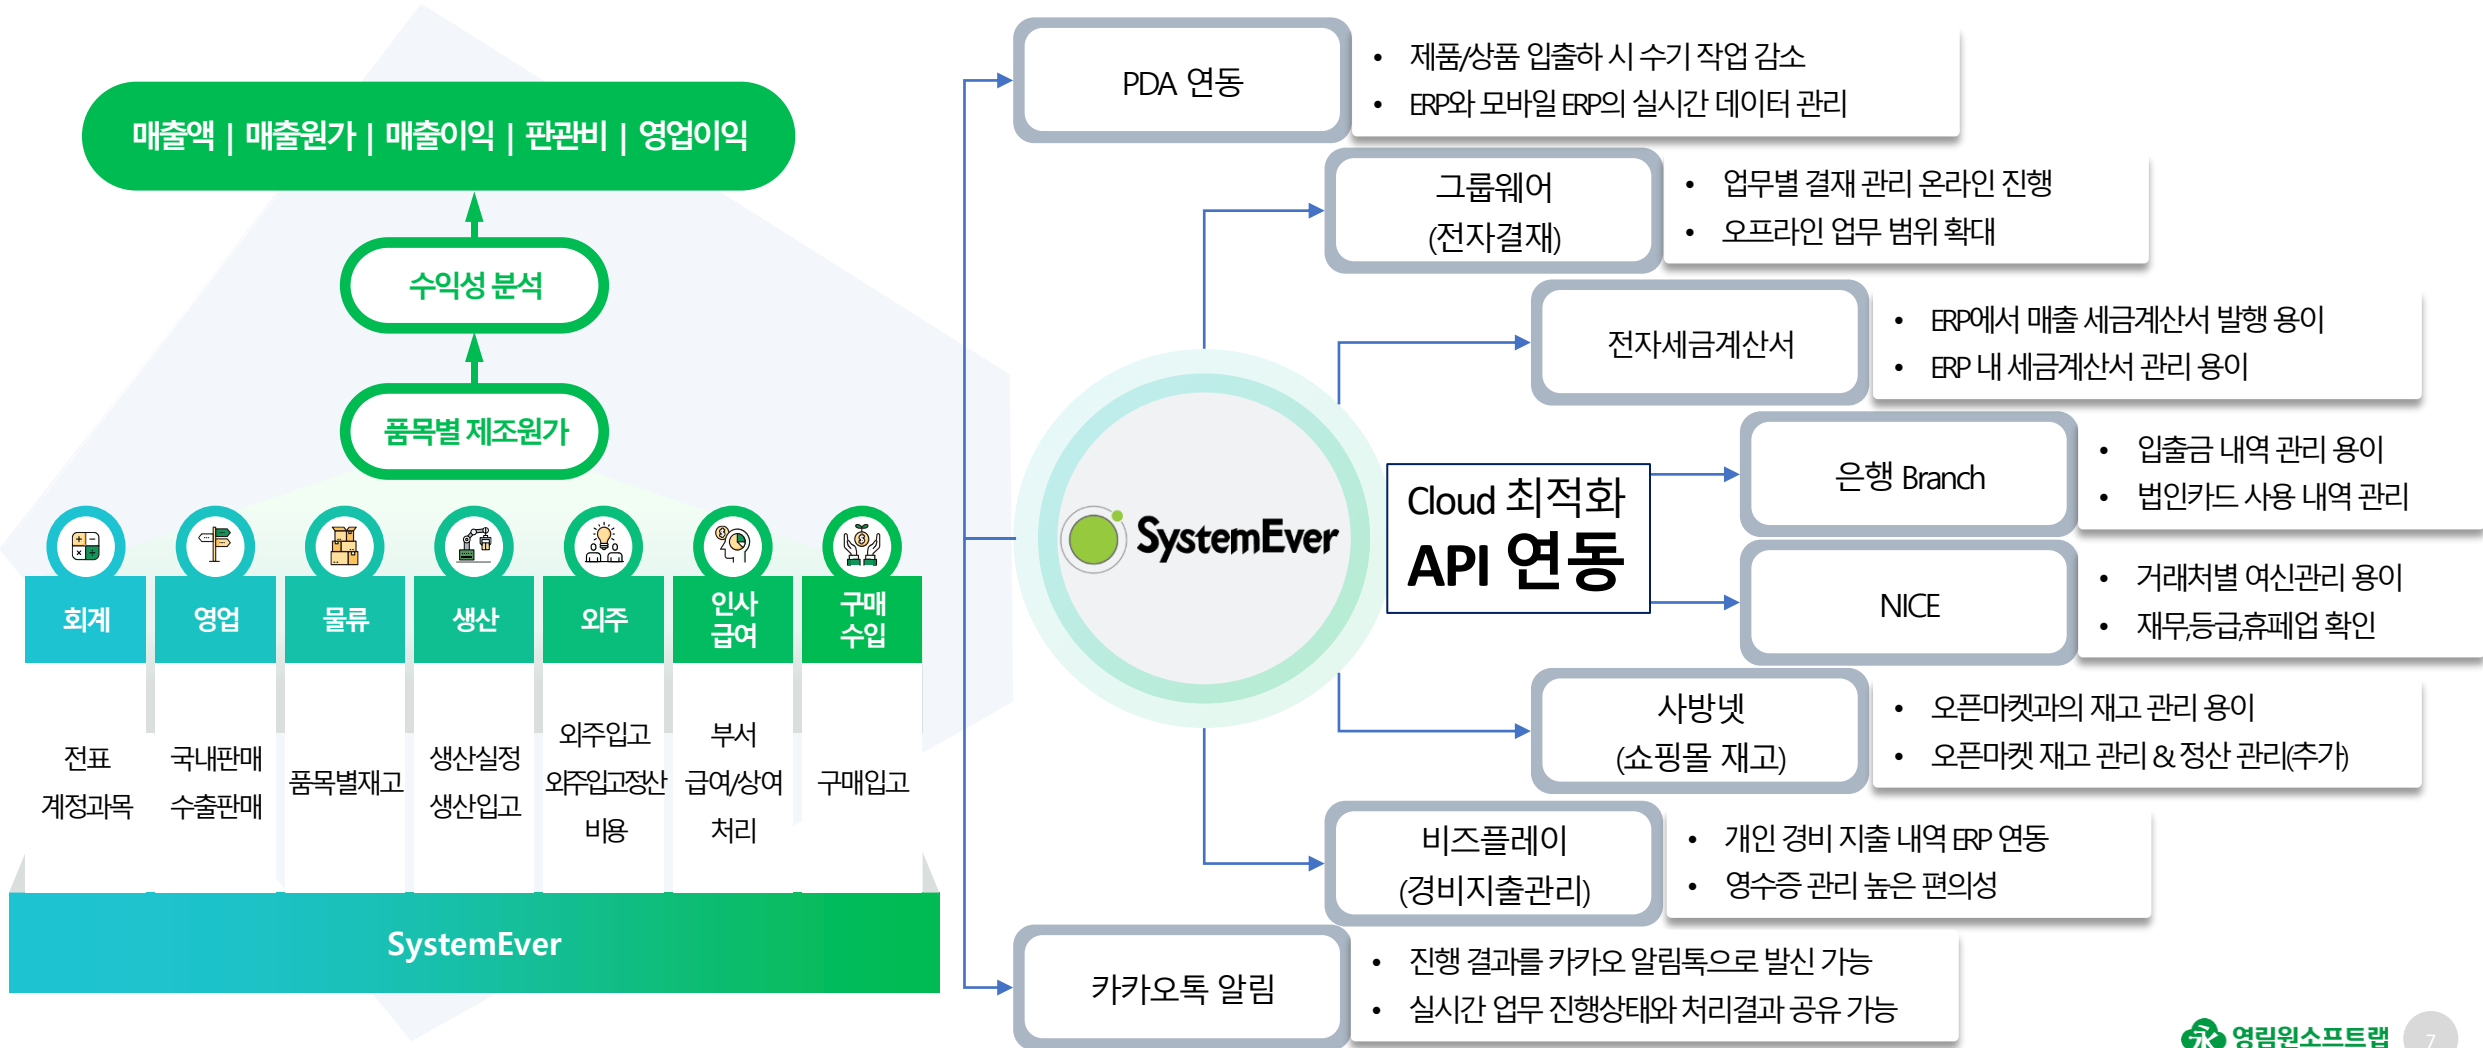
매출액 | 매출원가 | 매출이익 | 판관비 | 영업이익

수익성 분석

품목별 제조원가

회계
전표
계정과목

영업
국내판매
수출판매

물류
품목별재고

생산
생산실정
생산입고

외주
외주입고
외주입고정산
비용

인사
급여
부서
급여/상여
처리

구매
수입
구매입고

SystemEver

PDA 연동
• 제품/상품 입출하 시 수기 작업 감소
• ERP와 모바일 ERP의 실시간 데이터 관리

그룹웨어
(전자결재)
• 업무별 결재 관리 온라인 진행
• 오프라인 업무 범위 확대

전자세금계산서
• ERP에서 매출 세금계산서 발행 용이
• ERP 내 세금계산서 관리 용이

SystemEver

Cloud 최적화
API 연동

은행 Branch
• 입출금 내역 관리 용이
• 법인카드 사용 내역 관리

NICE
• 거래처별 여신관리 용이
• 재무등급,휴폐업 확인

사방넷
(쇼핑몰 재고)
• 오픈마켓과의 재고 관리 용이
• 오픈마켓 재고 관리 & 정산 관리(추가)

비즈플레이
(경비지출관리)
• 개인 경비 지출 내역 ERP 연동
• 영수증 관리 높은 편의성

카카오톡 알림
• 진행 결과를 카카오 알림톡으로 발신 가능
• 실시간 업무 진행상태와 처리결과 공유 가능

영림원소프트랩
7